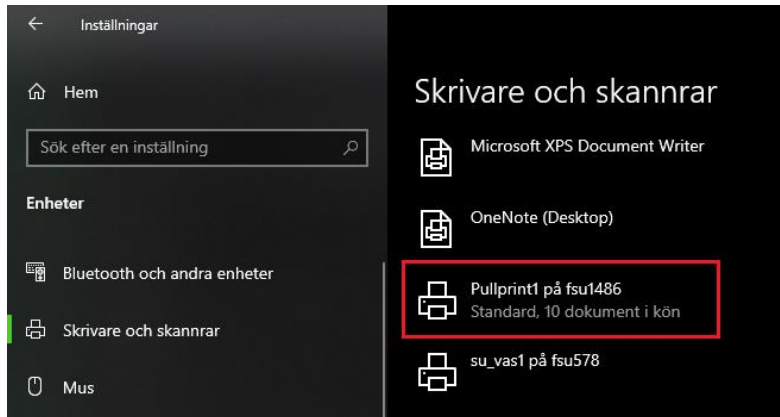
Inställningar

Hem

Sök efter en inställning

Enheter

Bluetooth och andra enheter

Skrivare och skannrar

Mus

Skrivare och skannrar

Microsoft XPS Document Writer

OneNote (Desktop)

Pullprint1 på fsu1486
Standard, 10 dokument i kön

su_vas1 på fsu578